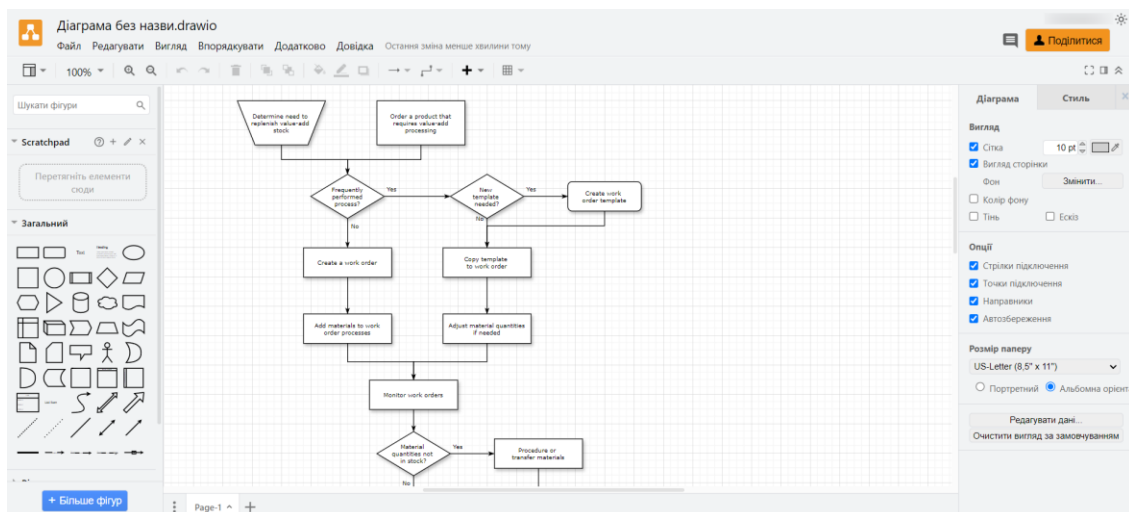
Діаграма без назви.drawio
Файл Редагувати Вигляд Впорядкувати Додатково Довідка Остання зміна менше хвилини тому
Поділитися
100%
Шукати фігури
Scratchpad
Перетягніть елементи сюди
Загальний
Text
Heading
+ Більше фігур
Determine need to replenish value-add stock
Order a product that requires value-add processing
Frequently performed process?
Yes
New template needed?
Yes
Create work order template
No
No
Create a work order
Copy template to work order
Add materials to work order processes
Adjust material quantities if needed
Monitor work orders
Material quantities not in stock?
Yes
Procedure or transfer materials
No
Page-1
Діаграма
Стиль
Вигляд
Сітка
10 pt
Вигляд сторінки
Фон
Змінити...
Колір фону
Тінь
Ескіз
Опції
Стрілки підключення
Точки підключення
Направники
Автозбереження
Розмір паперу
US-Letter (8,5" x 11")
Портретний
Альбомна орієнт
Редагувати дані...
Очистити вигляд за замовчуванням